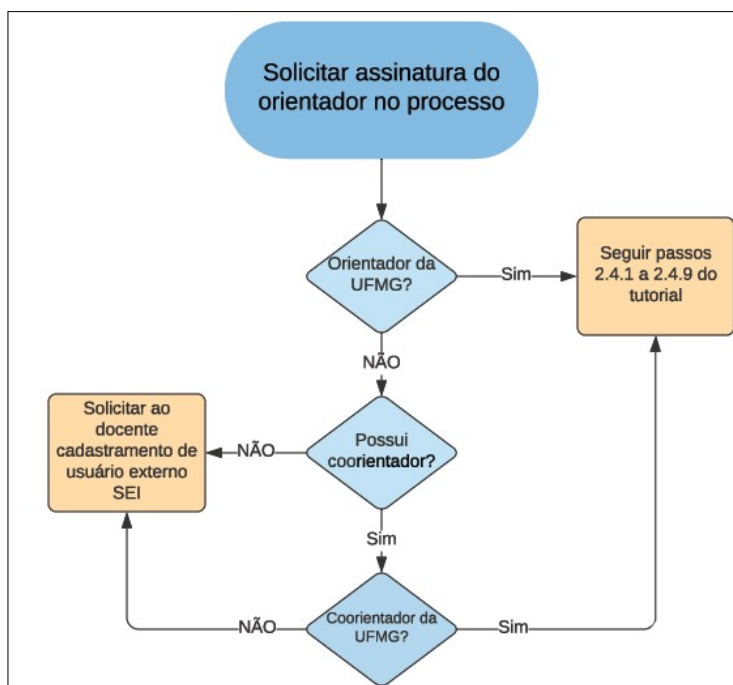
Solicitar assinatura do orientador no processo

Orientador da UFMG?

Sim

Seguir passos 2.4.1 a 2.4.9 do tutorial

NÃO

Solicitar ao docente cadastramento de usuário externo SEI

NÃO

Possui coorientador?

Sim

NÃO

Coorientador da UFMG?

Sim